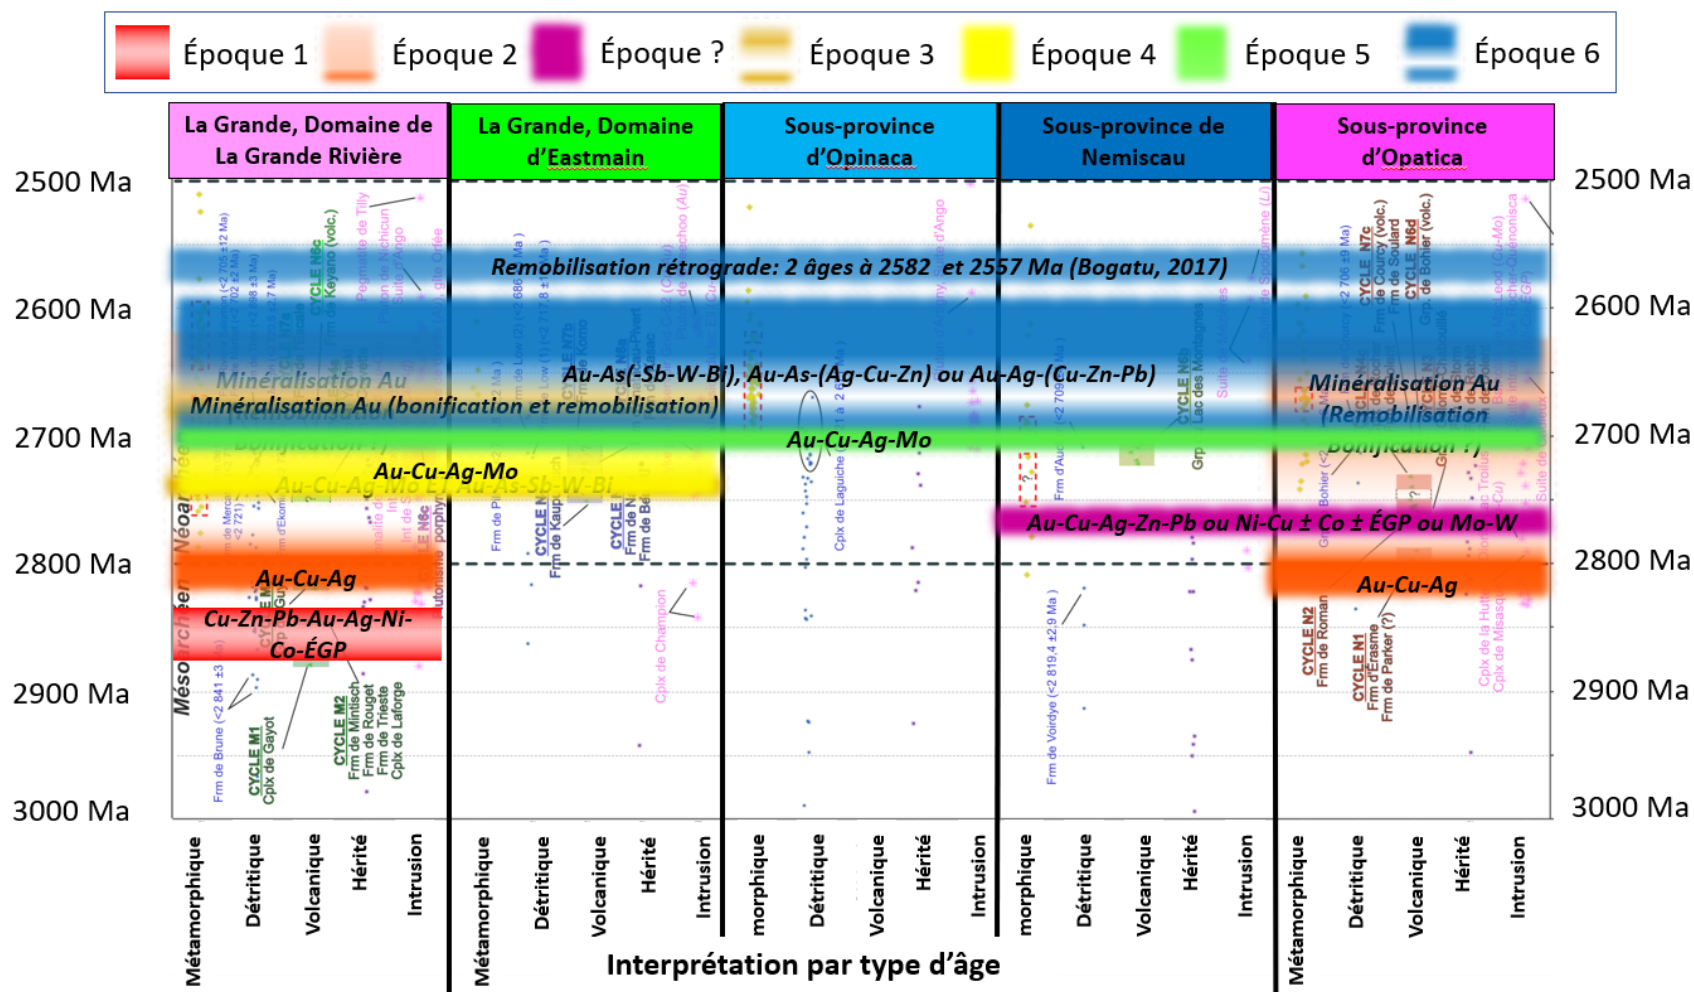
Époque 1 Époque 2 Époque ? Époque 3 Époque 4 Époque 5 Époque 6

La Grande, Domaine de La Grande Rivière

La Grande, Domaine d'Eastmain

Sous-province d'Opinaca

Sous-province de Nemiscau

Sous-province d'Opatica

2500 Ma
2600 Ma
2700 Ma
2800 Ma
2900 Ma
3000 Ma

Remobilisation rétrograde: 2 âges à 2582 et 2557 Ma (Bogatu, 2017)

Minéralisation Au

Au-As(-Sb-W-Bi), Au-As-(Ag-Cu-Zn) ou Au-Ag-(Cu-Zn-Pb)

Minéralisation Au (bonification et remobilisation)

Minéralisation Au (Remobilisation

Au-Cu-Ag-Mo

Bonification ?)

Bonification ?)

Au-Cu-Ag-Mo

Au-Cu-Ag-Zn-Pb ou Ni-Cu ± Co ± ÉGP ou Mo-W

Au-Cu-Ag

Au-Cu-Ag

Cu-Zn-Pb-Au-Ag-Ni-Co-ÉGP

Mésoarchéen Néoarchéen

Frm de Brune (<2 841 ±3)

CYCLE M1 Cplx de Gayot

CYCLE M2 Frm de Mintisch Frm de Rouget Frm de Trieste Cplx de Laforge

CYCLE N6c Keyano (volc.)

Pegmatite de Tilly

CYCLE N Frm de Kaupi

CYCLE N Frm de N Frm de Be

Cplx de Champion

Cplx de Laguiche

Frm de Voirdye (<2 819,4 ±2,9 Ma)

Frm d'Aud

CYCLE N5 Lac des Montagnes

Grp

Suite de Spodumène (Li)

CYCLE N2 Frm de Roman

CYCLE N1 Frm d'Erasme Frm de Parker (?)

CYCLE N7c Frm de Courcy (volc.) Frm de Soulard

CYCLE N6d Grp. de Bohier (volc.)

Cplx de la Hutte

Bohier

Métamorphique Détritique Volcanique Hérité Intrusion

Métamorphique Détritique Volcanique Hérité Intrusion

morphique Détritique Volcanique Hérité Intrusion

morphique Détritique Volcanique Hérité Intrusion

Métamorphique Détritique Volcanique Hérité Intrusion

Interprétation par type d'âge